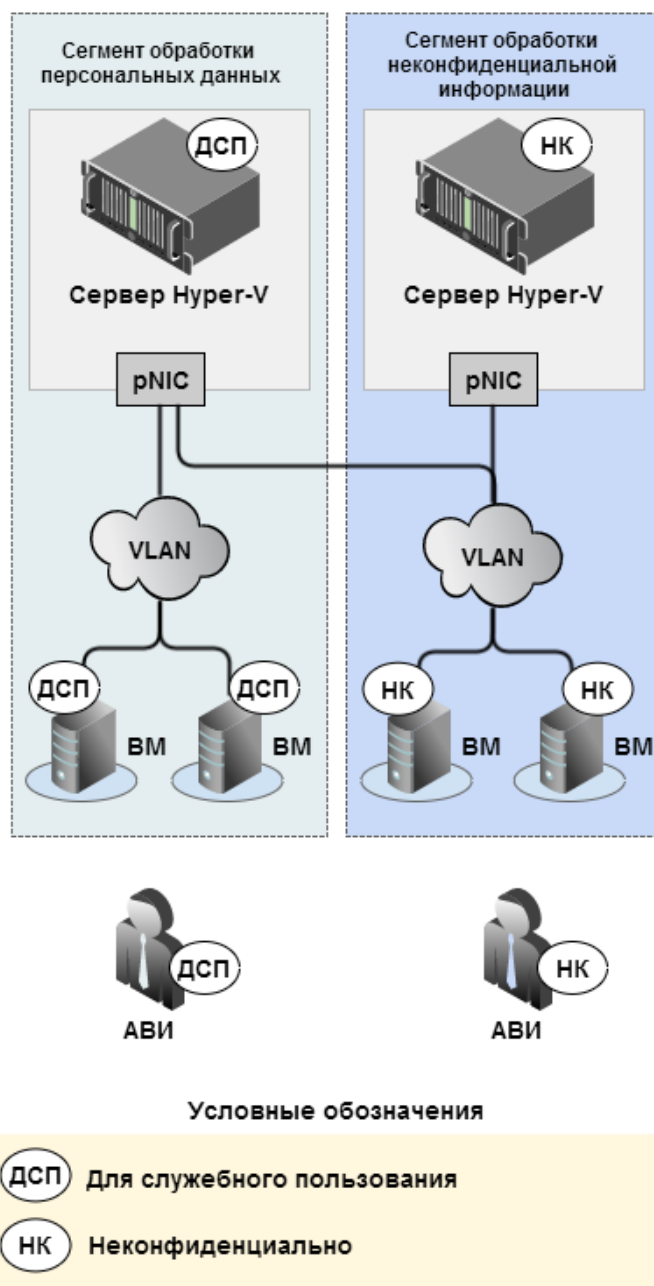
Сегмент обработки персональных данных

Сегмент обработки неконфиденциальной информации

ДСП

Сервер Hyper-V

pNIC

НК

Сервер Hyper-V

pNIC

VLAN

VLAN

ДСП

ВМ

ДСП

ВМ

НК

ВМ

НК

ВМ

ДСП

АВИ

НК

АВИ

Условные обозначения

ДСП Для служебного пользования

НК Неконфиденциально